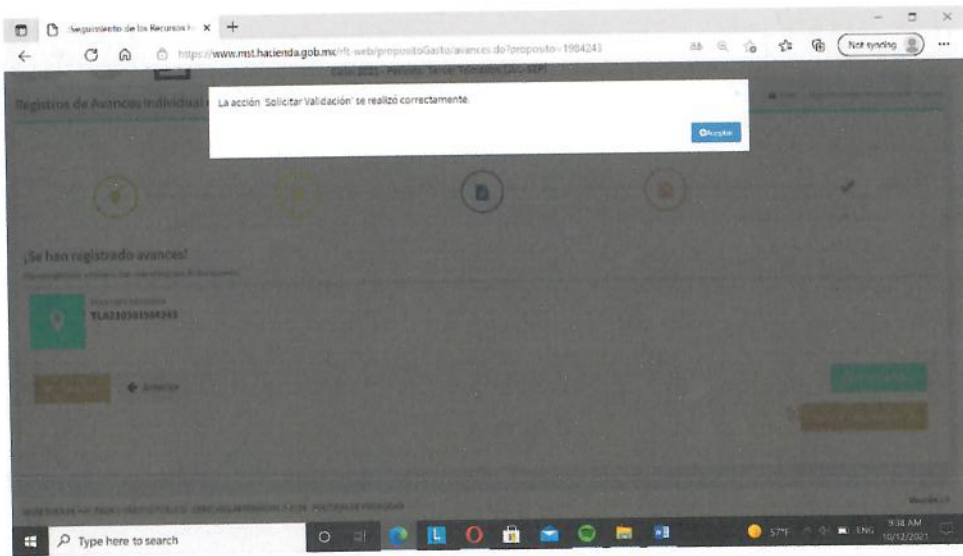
Seguimiento de los Recursos F ×  +

https://www.mst.hacienda.gob.mx/rft-web/propositoGasto/avances.do?proposito=1984243

Not syncing

Registros de Avances Individual

La acción 'Solicitar Validación' se realizó correctamente.

Aceptar

¡Se han registrado avances!

TLA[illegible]

Anterior

Type here to search

57°F

ENG

9:34 AM
10/12/2021